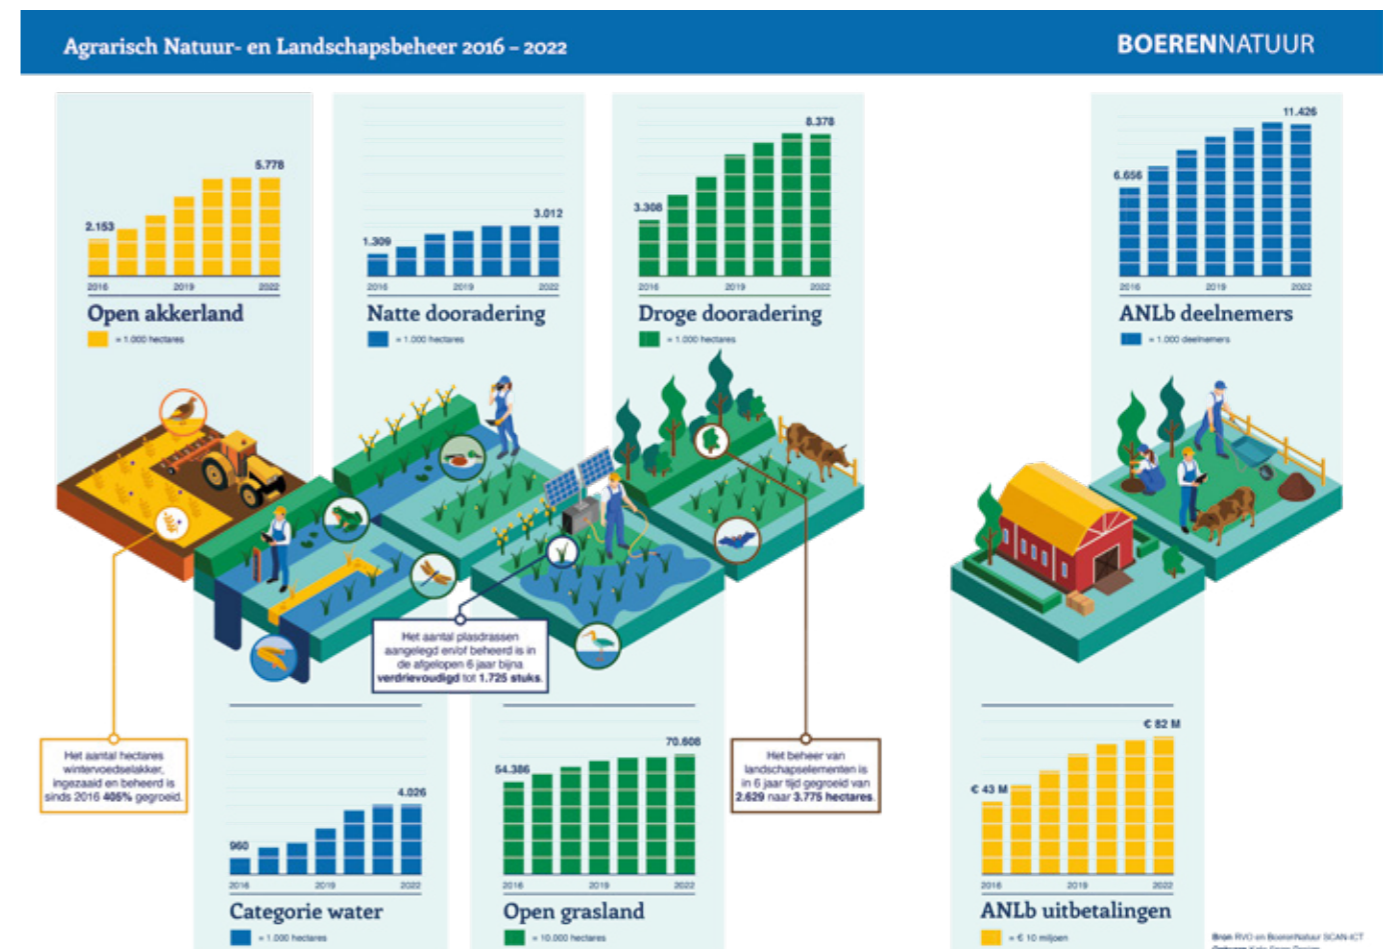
Agrarisch Natuur- en Landschapsbeheer 2016 – 2022

BOERENNATUUR

2.153
5.778
2016 2019 2022
Open akkerland
= 1.000 hectares

1.309
3.012
2016 2019 2022
Natte dooradering
= 1.000 hectares

3.308
8.378
2016 2019 2022
Droge dooradering
= 1.000 hectares

6.656
11.426
2016 2019 2022
ANLb deelnemers
= 1.000 deelnemers

Het aantal plasdrassen aangelegd en/of beheerd is in de afgelopen 6 jaar bijna verdrievoudigd tot 1.725 stuks.

Het aantal hectares wintervoedselakker, ingezaaid en beheerd is sinds 2016 405% gegroeid.

Het beheer van landschapselementen is in 6 jaar tijd gegroeid van 2.629 naar 3.775 hectares.

960
4.026
2016 2019 2022
Categorie water
= 1.000 hectares

54.386
70.608
2016 2019 2022
Open grasland
= 10.000 hectares

€ 43 M
€ 82 M
2016 2019 2022
ANLb uitbetalingen
= € 10 miljoen

Bron: RVO en BoerenNatuur SCAN-ICT
Ontwerp: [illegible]